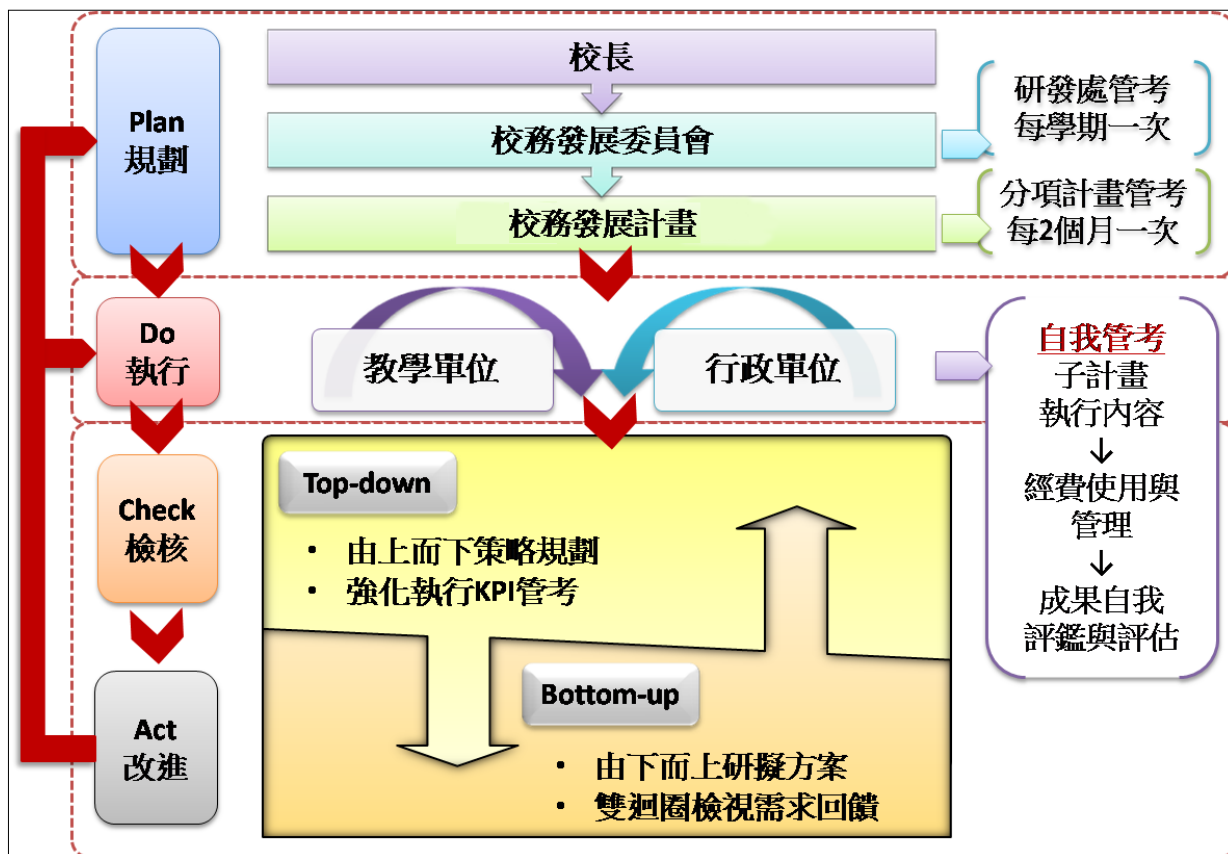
Plan
規劃

校長

校務發展委員會

研發處管考
每學期一次

校務發展計畫

分項計畫管考
每2個月一次

Do
執行

教學單位

行政單位

自我管考
子計畫
執行內容
↓
經費使用與
管理
↓
成果自我
評鑑與評估

Check
檢核

Top-down

• 由上而下策略規劃
• 強化執行KPI管考

Bottom-up

• 由下而上研擬方案
• 雙迴圈檢視需求回饋

Act
改進